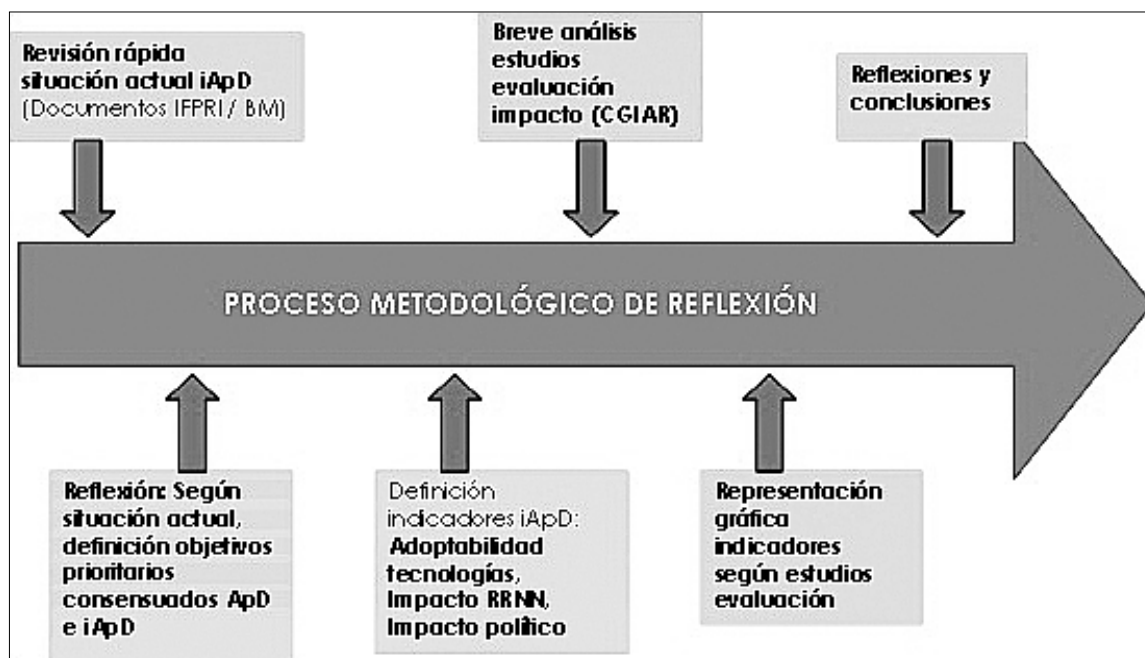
Revisión rápida situación actual iApD (Documentos IFPRI / BM)

Breve análisis estudios evaluación impacto (CGIAR)

Reflexiones y conclusiones

PROCESO METODOLÓGICO DE REFLEXIÓN

Reflexión: Según situación actual, definición objetivos prioritarios consensuados ApD e iApD

Definición indicadores iApD: Adoptabilidad tecnologías, Impacto RRNN, Impacto político

Representación gráfica indicadores según estudios evaluación